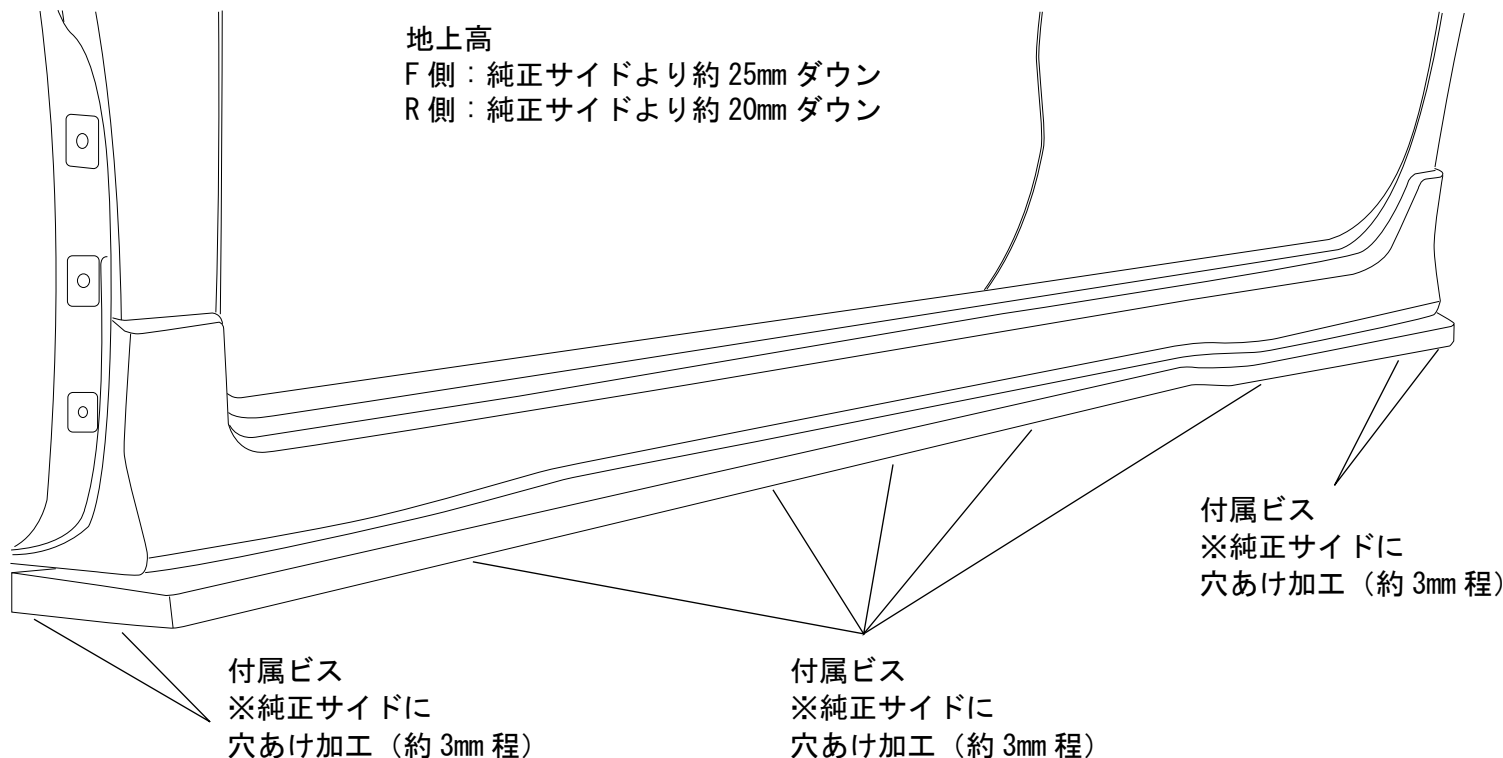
地上高
F 側：純正サイドより約 25mm ダウン
R 側：純正サイドより約 20mm ダウン

付属ビス
※純正サイドに
穴あけ加工（約 3mm 程）

付属ビス
※純正サイドに
穴あけ加工（約 3mm 程）

付属ビス
※純正サイドに
穴あけ加工（約 3mm 程）